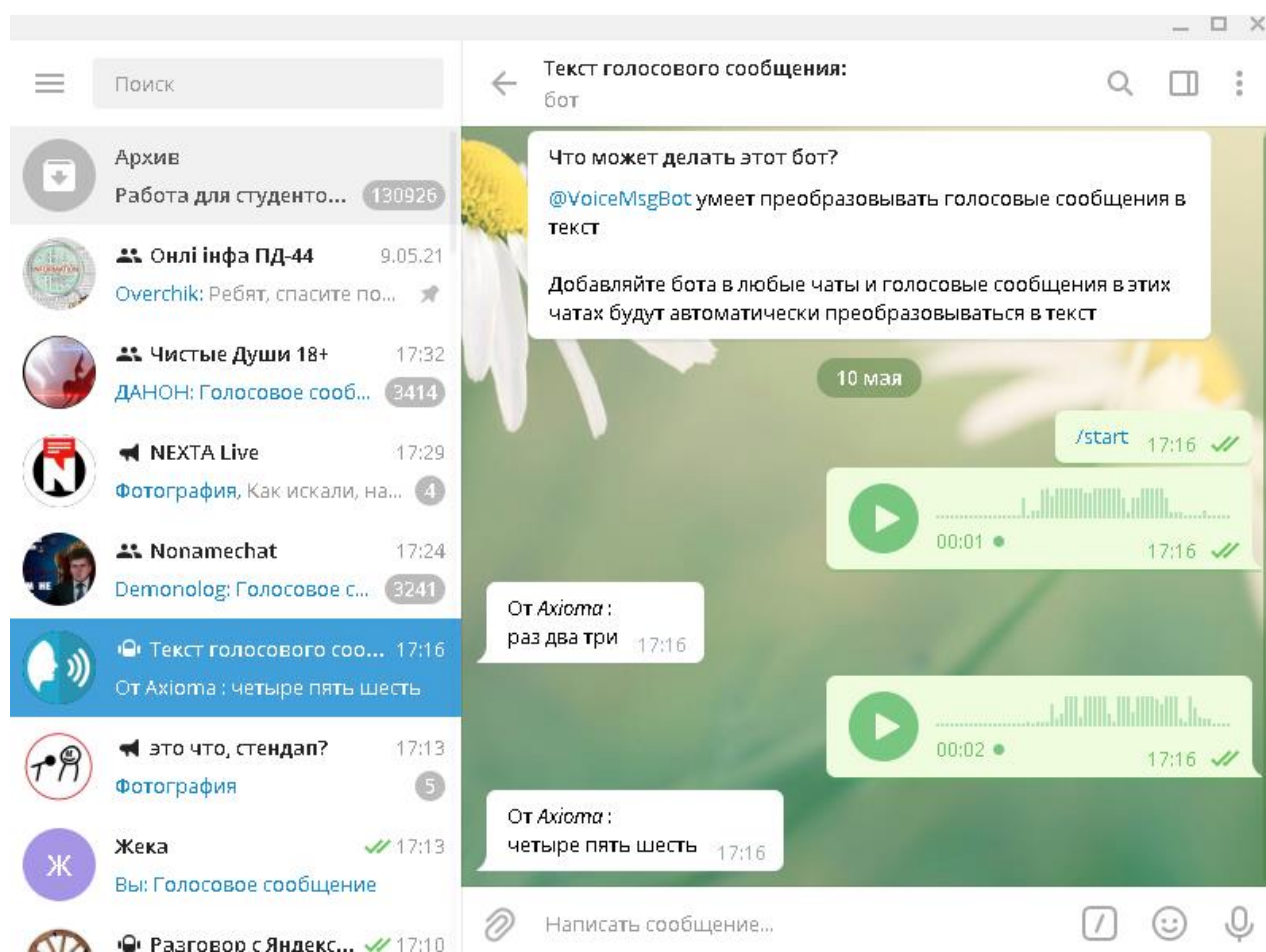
Поиск

Архив
Работа для студенто... 130926

Онлі інфа ПД-44 9.05.21
Overchik: Ребят, спасите по...

Чистые Души 18+ 17:32
ДАНОН: Голосовое сооб... 3414

NEXTA Live 17:29
Фотография, Как искали, на... 4

Nonamechat 17:24
Demonolog: Голосовое с... 3241

Текст голосового соо... 17:16
От Axioma : четыре пять шесть

это что, стендап? 17:13
Фотография 5

Ж
Жека 17:13
Вы: Голосовое сообщение

Разговор с Яндекс... 17:10

Текст голосового сообщения:
бот

Что может делать этот бот?

@VoiceMsgBot умеет преобразовывать голосовые сообщения в текст

Добавляйте бота в любые чаты и голосовые сообщения в этих чатах будут автоматически преобразовываться в текст

10 мая

/start 17:16

00:01 17:16

От Axioma :
раз два три 17:16

00:02 17:16

От Axioma :
четыре пять шесть 17:16

Написать сообщение...